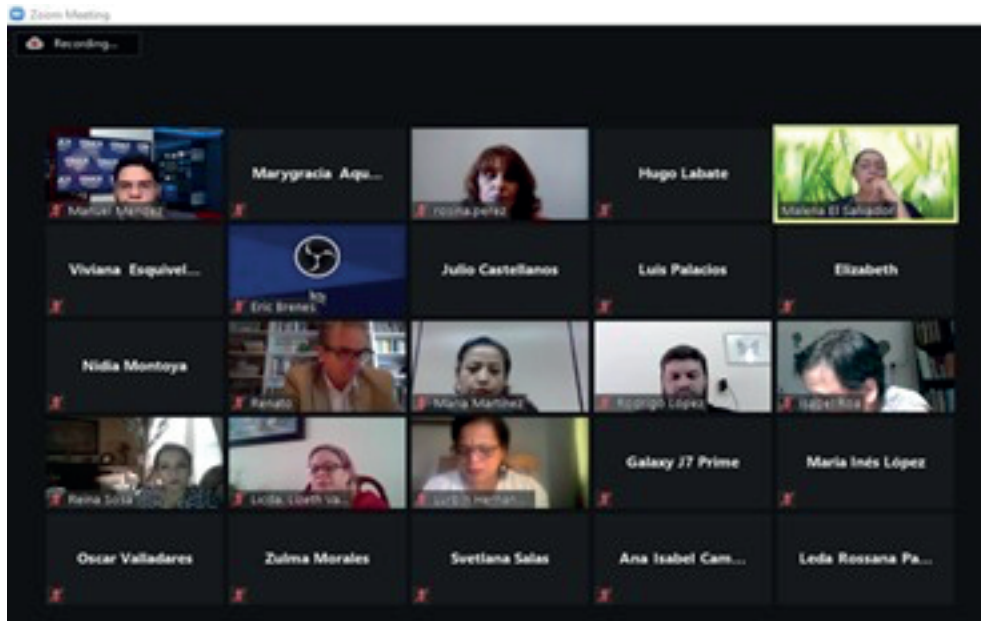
Zoom Meeting

Recording...

Marlon Mendez

Marygracia Aqu...

rosina perez

Hugo Labate

Malena El Salvador

Viviana Esquivel...

Eric Brenes

Julio Castellanos

Luis Palacios

Elizabeth

Nidia Montoya

Renato

Maria Martinez

Rodrigo Lopez

Isabel Roa

Reina Sosa

Licda. Lizeth Va...

Judith Hernan...

Galaxy J7 Prime

Maria Inés López

Oscar Valladares

Zulma Morales

Svetlana Salas

Ana Isabel Cam...

Leda Rossana Pa...